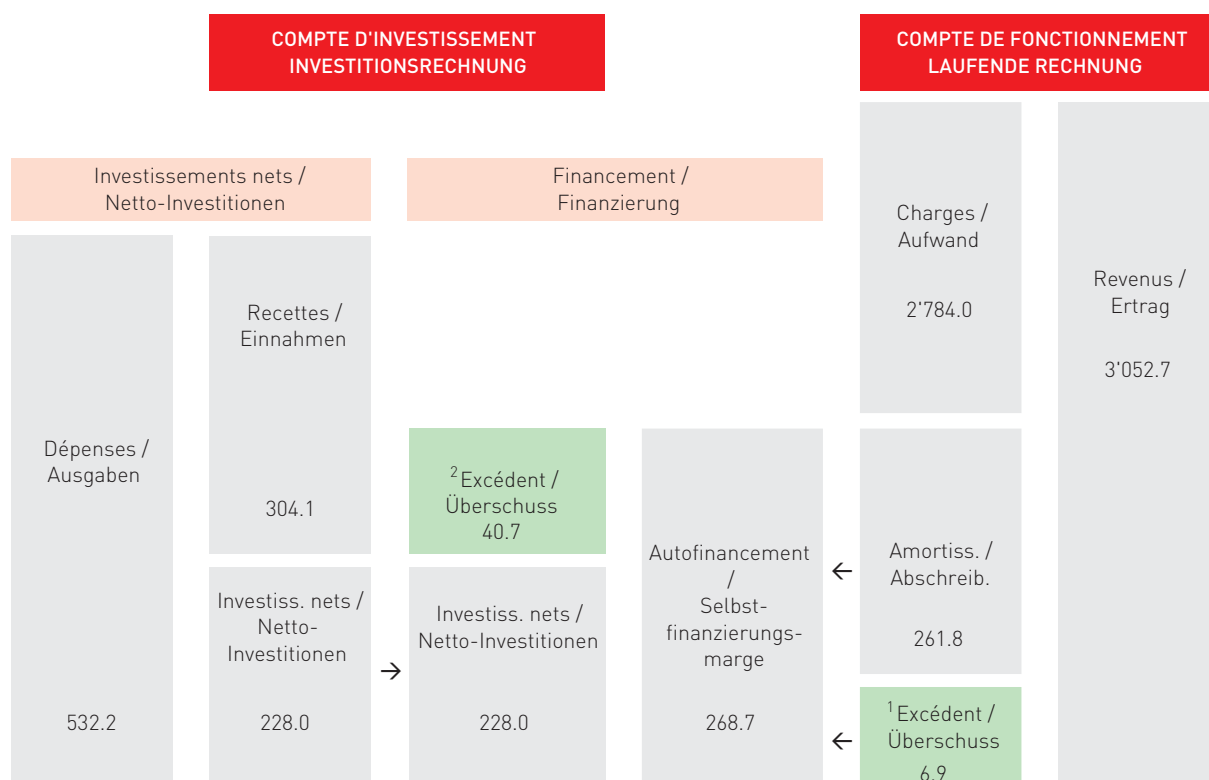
COMPTE D'INVESTISSEMENT
INVESTITIONSRECHNUNG

COMPTE DE FONCTIONNEMENT
LAUFENDE RECHNUNG

Investissements nets /
Netto-Investitionen

Financement /
Finanzierung

Charges /
Aufwand

2'784.0

Revenus /
Ertrag

3'052.7

Dépenses /
Ausgaben

532.2

Recettes /
Einnahmen

304.1

Investiss. nets /
Netto-Investitionen

228.0

$^2$Excédent /
Überschuss
40.7

Investiss. nets /
Netto-Investitionen

228.0

Autofinancement
/
Selbstfinanzierungsmarge

268.7

Amortiss. /
Abschreib.

261.8

$^1$Excédent /
Überschuss
6.9